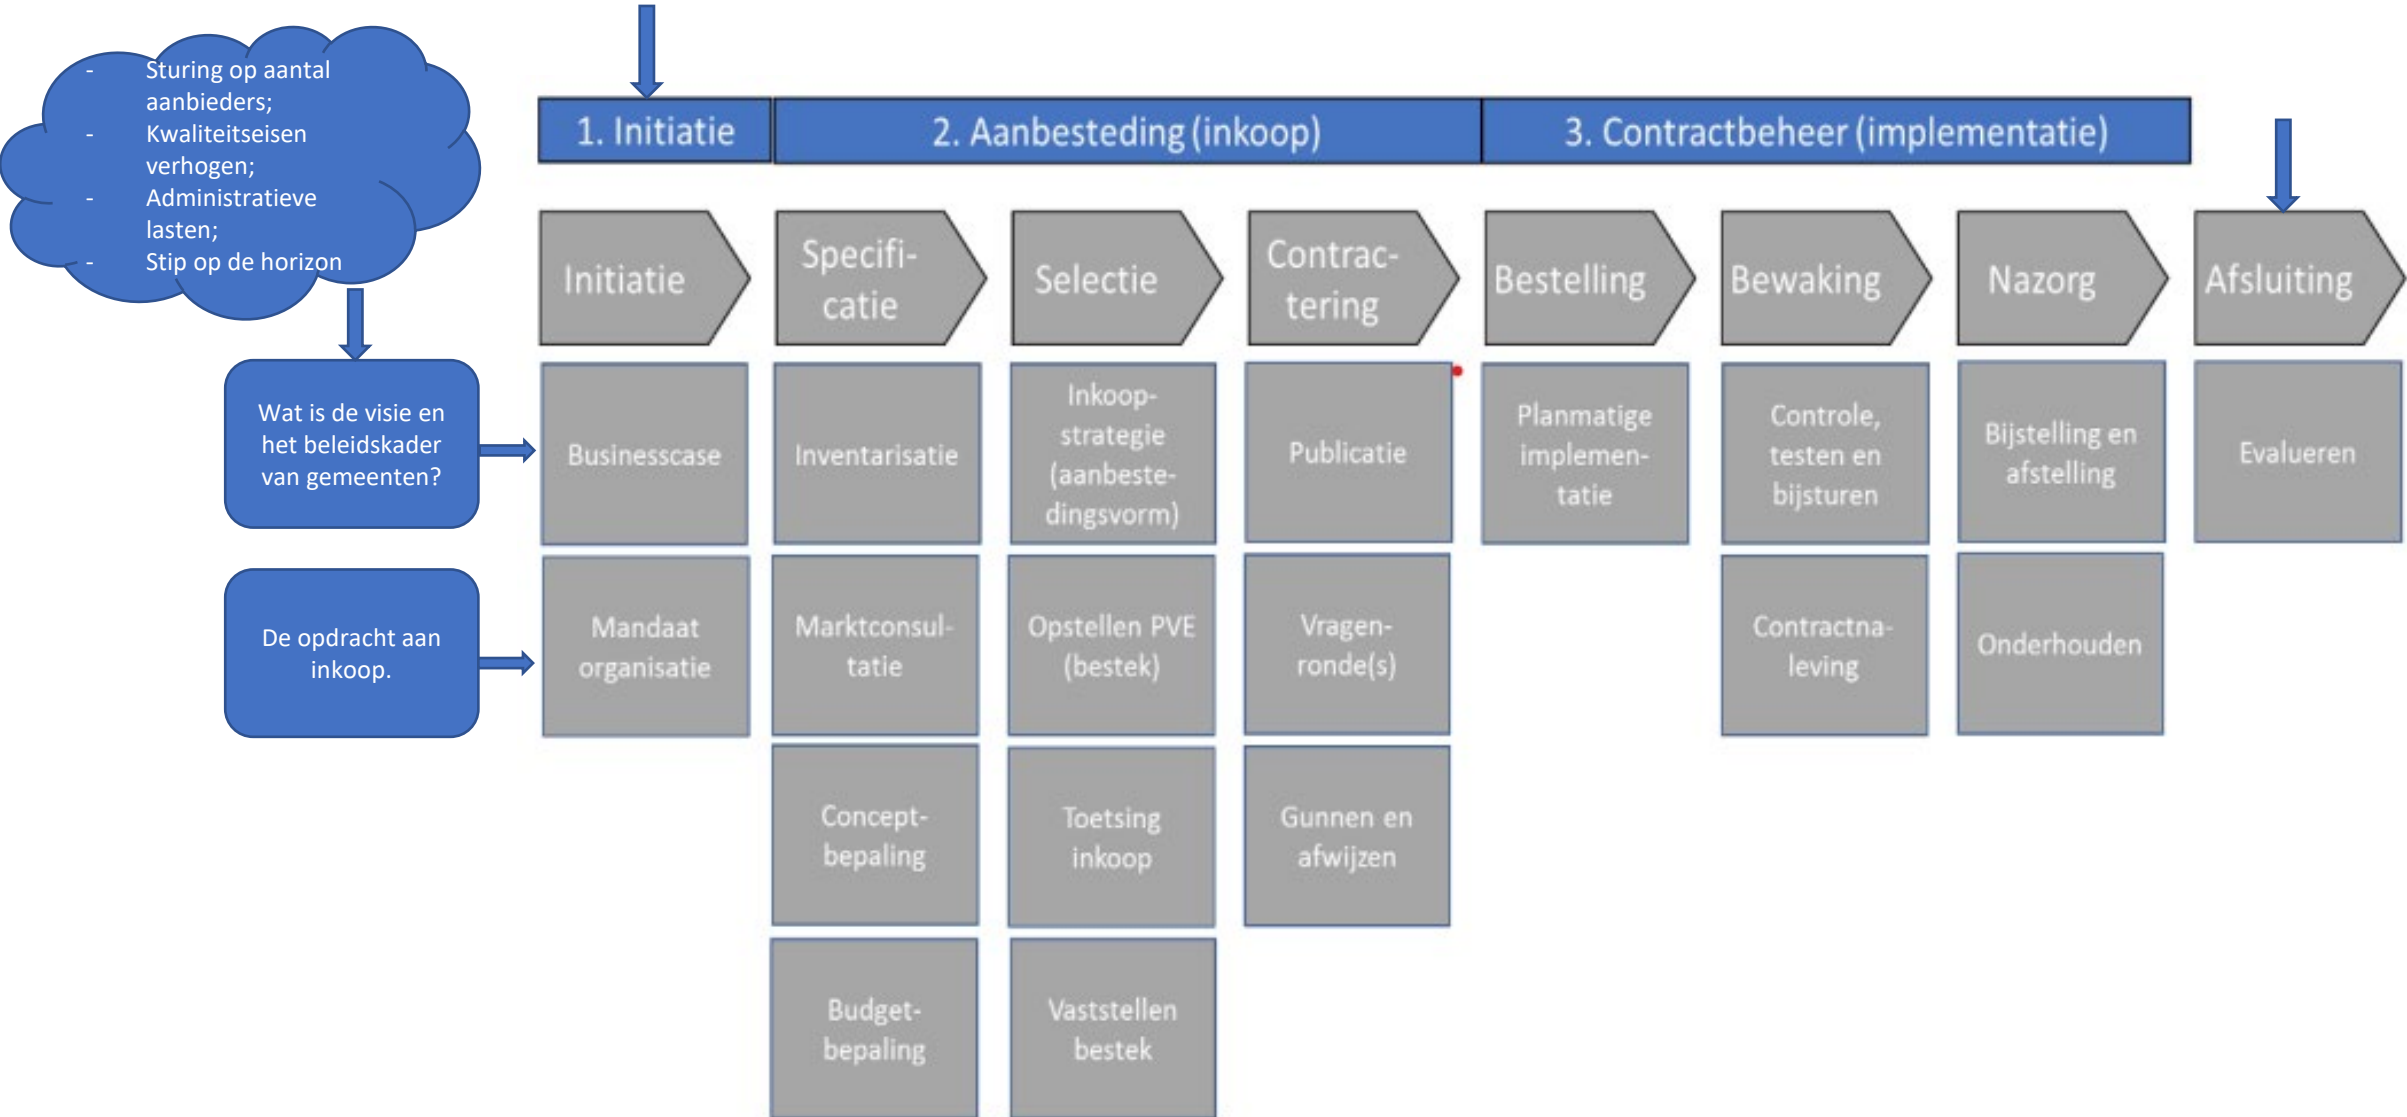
- Sturing op aantal aanbieders;
- Kwaliteitseisen verhogen;
- Administratieve lasten;
- Stip op de horizon

Wat is de visie en het beleidskader van gemeenten?

De opdracht aan inkoop.

1. Initiatie

2. Aanbesteding (inkoop)

3. Contractbeheer (implementatie)

Initiatie

Businesscase

Mandaat organisatie

Specificatie

Inventarisatie

Marktconsultatie

Conceptbepaling

Budgetbepaling

Selectie

Inkoopstrategie (aanbestedingsvorm)

Opstellen PVE (bestek)

Toetsing inkoop

Vaststellen bestek

Contractering

Publicatie

Vragenronde(s)

Gunnen en afwijzen

Bestelling

Planmatige implementatie

Bewaking

Controle, testen en bijsturen

Contractnaleving

Nazorg

Bijstelling en afstelling

Onderhouden

Afsluiting

Evalueren